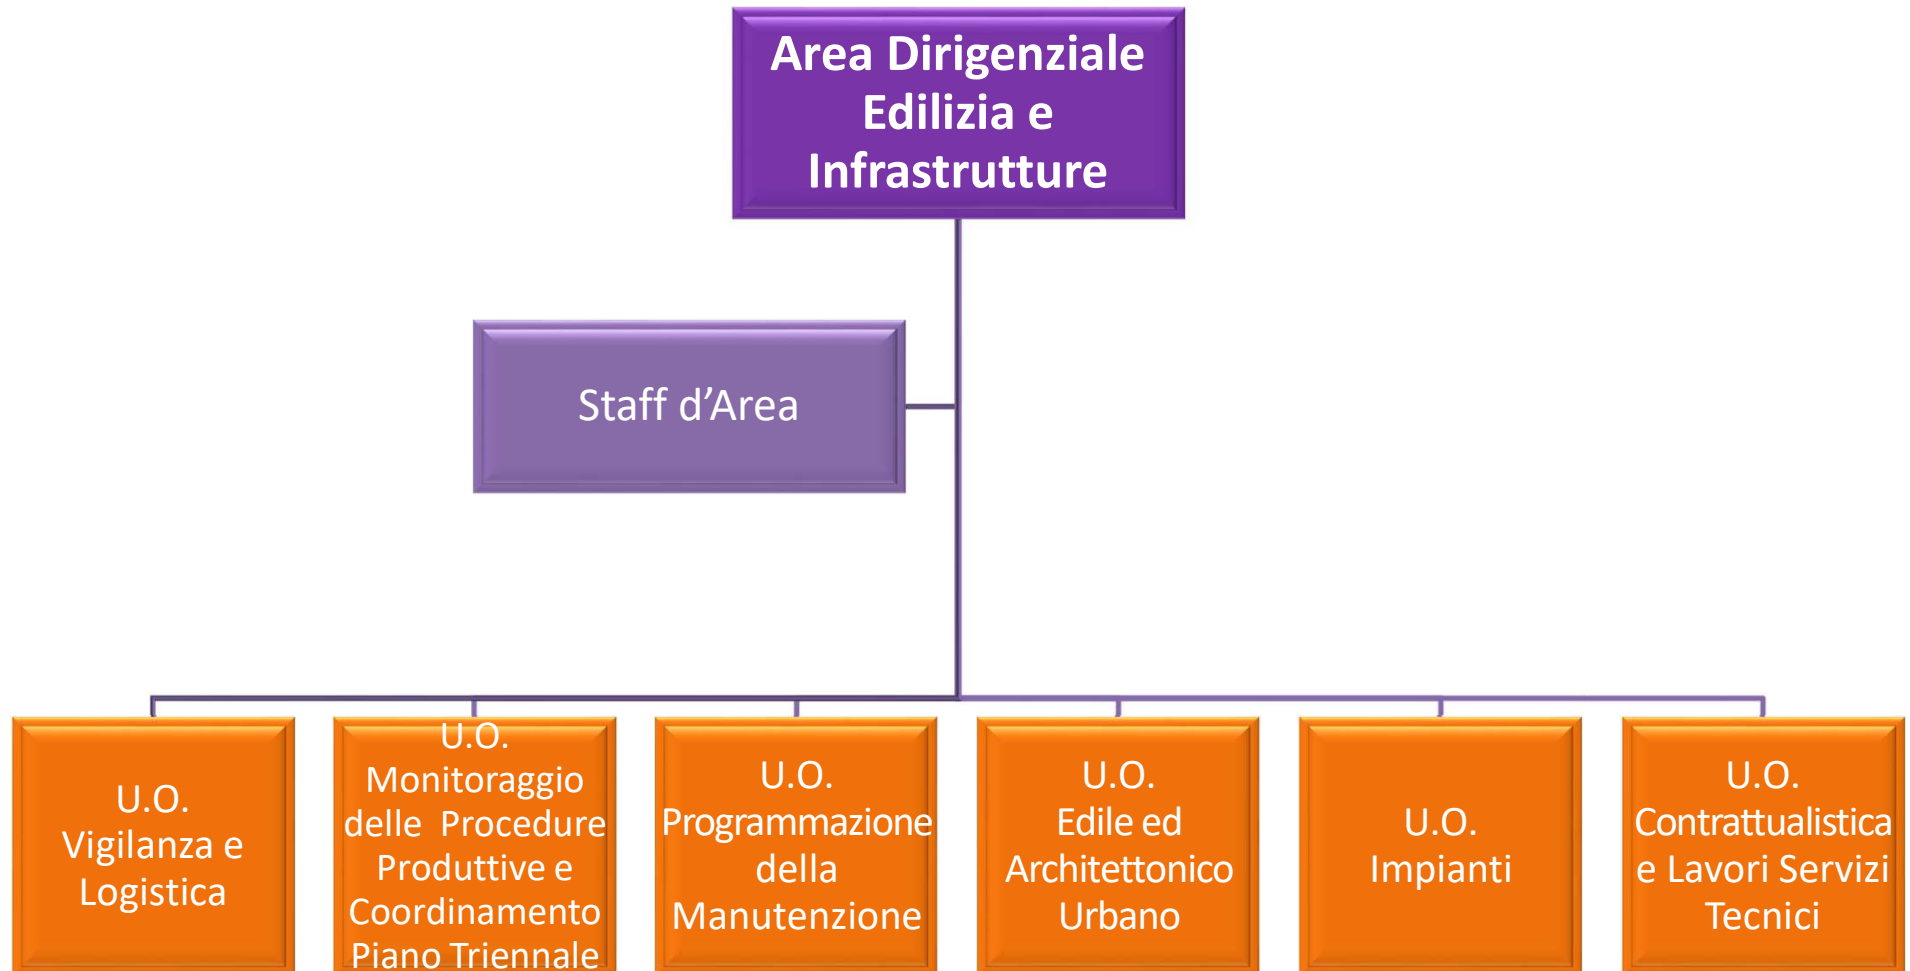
Area Dirigenziale Edilizia e Infrastrutture

Staff d’Area

U.O. Vigilanza e Logistica

U.O. Monitoraggio delle Procedure Produttive e Coordinamento Piano Triennale

U.O. Programmazione della Manutenzione

U.O. Edile ed Architettonico Urbano

U.O. Impianti

U.O. Contrattualistica e Lavori Servizi Tecnici